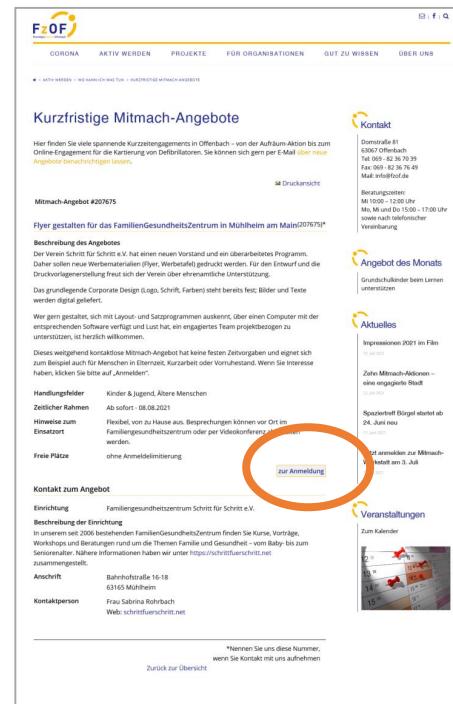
FZOF

✉ | f | Q

CORONA AKTIV WERDEN PROJEKTE FÜR ORGANISATIONEN GUT ZU WISSEN ÜBER UNS

» AKTIV WERDEN » WO KANN ICH WAS TUN » KURZFRISTIGE MITMACH-ANGEBOTE

Kurzfristige Mitmach-Angebote

Hier finden Sie viele spannende Kurzzeitengagements in Offenbach – von der Aufräum-Aktion bis zum Online-Engagement für die Kartierung von Defibrillatoren. Sie können sich gern per E-Mail über neue Angebote benachrichtigen lassen.

Druckansicht

Mitmach-Angebot #207675

Flyer gestalten für das FamilienGesundheitsZentrum in Mühlheim am Main(207675)*

Beschreibung des Angebotes
Der Verein Schritt für Schritt e.V. hat einen neuen Vorstand und ein überarbeitetes Programm. Daher sollen neue Werbematerialien (Flyer, Werbetafel) gedruckt werden. Für den Entwurf und die Druckvorlagenerstellung freut sich der Verein über ehrenamtliche Unterstützung.

Das grundlegende Corporate Design (Logo, Schrift, Farben) steht bereits fest; Bilder und Texte werden digital geliefert.

Wer gern gestaltet, sich mit Layout- und Satzprogrammen auskennt, über einen Computer mit der entsprechenden Software verfügt und Lust hat, ein engagiertes Team projektbezogen zu unterstützen, ist herzlich willkommen.

Dieses weitgehend kontaktlose Mitmach-Angebot hat keine festen Zeitvorgaben und eignet sich zum Beispiel auch für Menschen in Elternzeit, Kurzarbeit oder Vorruhestand. Wenn Sie Interesse haben, klicken Sie bitte auf „Anmelden".

| Handlungsfelder | Kinder & Jugend, Ältere Menschen |
|---|---|
| Zeitlicher Rahmen | Ab sofort - 08.08.2021 |
| Hinweise zum Einsatzort | Flexibel, von zu Hause aus. Besprechungen können vor Ort im Familiengesundheitszentrum oder per Videokonferenz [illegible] werden. |
| Freie Plätze | ohne Anmeldelimitierung |

zur Anmeldung

Kontakt zum Angebot

| Einrichtung | Familiengesundheitszentrum Schritt für Schritt e.V. |
|---|---|

Beschreibung der Einrichtung
In unserem seit 2006 bestehenden FamilienGesundheitsZentrum finden Sie Kurse, Vorträge, Workshops und Beratungen rund um die Themen Familie und Gesundheit – vom Baby- bis zum Seniorenalter. Nähere Informationen haben wir unter https://schrittfuerschritt.net zusammengestellt.

| Anschrift | Bahnhofstraße 16-18 63165 Mühlheim |
|---|---|
| Kontaktperson | Frau Sabrina Rohrbach Web: schrittfuerschritt.net |

*Nennen Sie uns diese Nummer, wenn Sie Kontakt mit uns aufnehmen

Zurück zur Übersicht

Kontakt
Domstraße 81
63067 Offenbach
Tel: 069 - 82 36 70 39
Fax: 069 - 82 36 76 49
Mail: info@fzof.de

Beratungszeiten:
Mi 10:00 – 12:00 Uhr
Mo, Mi und Do 15:00 – 17:00 Uhr sowie nach telefonischer Vereinbarung

Angebot des Monats
Grundschulkinder beim Lernen unterstützen

Aktuelles
Impressionen 2021 im Film
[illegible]
Zehn Mitmach-Aktionen – eine engagierte Stadt
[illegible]
Spaziertreff Bürgel startet ab 24. Juni neu
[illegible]
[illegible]zt anmelden zur Mitmach-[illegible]kstatt am 3. Juli
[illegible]

Veranstaltungen
Zum Kalender